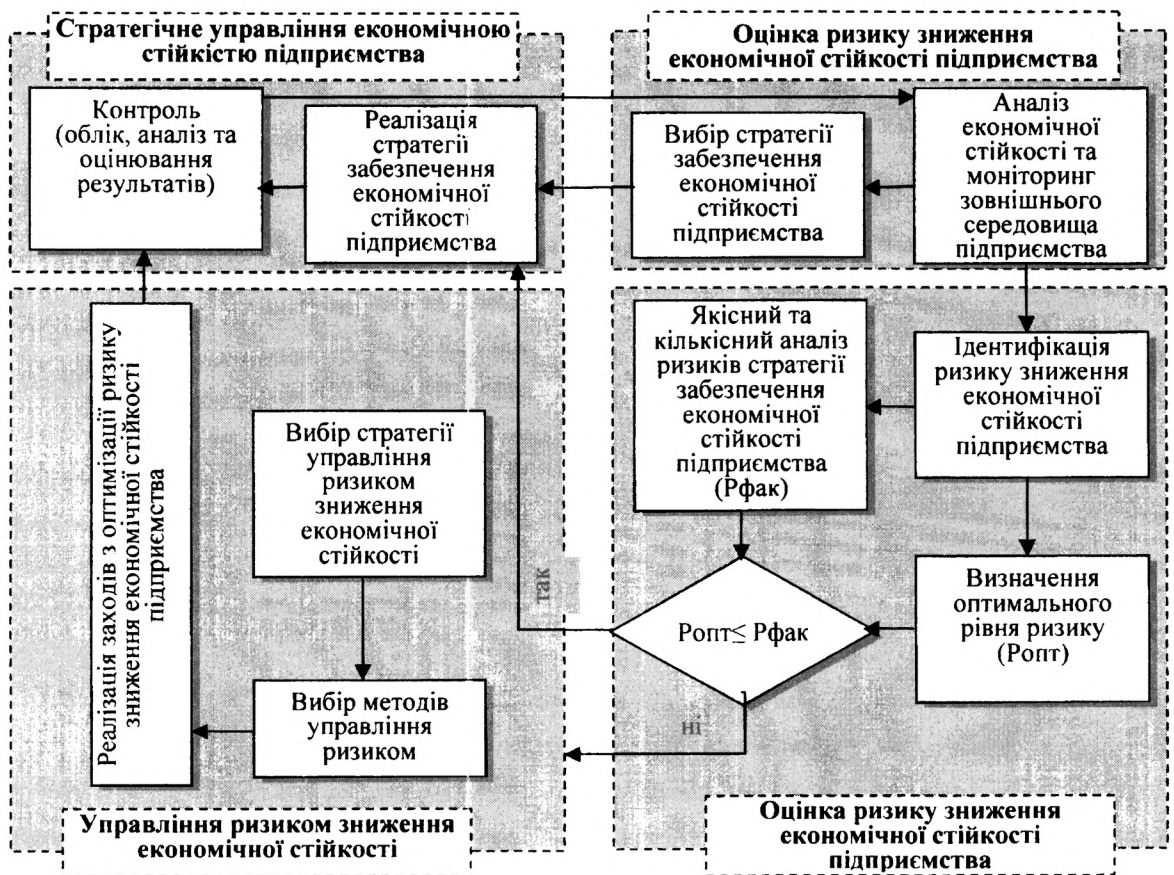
Стратегічне управління економічною стійкістю підприємства

Оцінка ризику зниження економічної стійкості підприємства

Контроль (облік, аналіз та оцінювання результатів)

Реалізація стратегії забезпечення економічної стійкості підприємства

Вибір стратегії забезпечення економічної стійкості підприємства

Аналіз економічної стійкості та моніторинг зовнішнього середовища підприємства

Реалізація заходів з оптимізації ризику зниження економічної стійкості підприємства

Якісний та кількісний аналіз ризиків стратегії забезпечення економічної стійкості підприємства (Рфак)

Ідентифікація ризику зниження економічної стійкості підприємства

Вибір стратегії управління ризиком зниження економічної стійкості

так

Ропт≤ Рфак

Визначення оптимального рівня ризику (Ропт)

Вибір методів управління ризиком

ні

Управління ризиком зниження економічної стійкості

Оцінка ризику зниження економічної стійкості підприємства